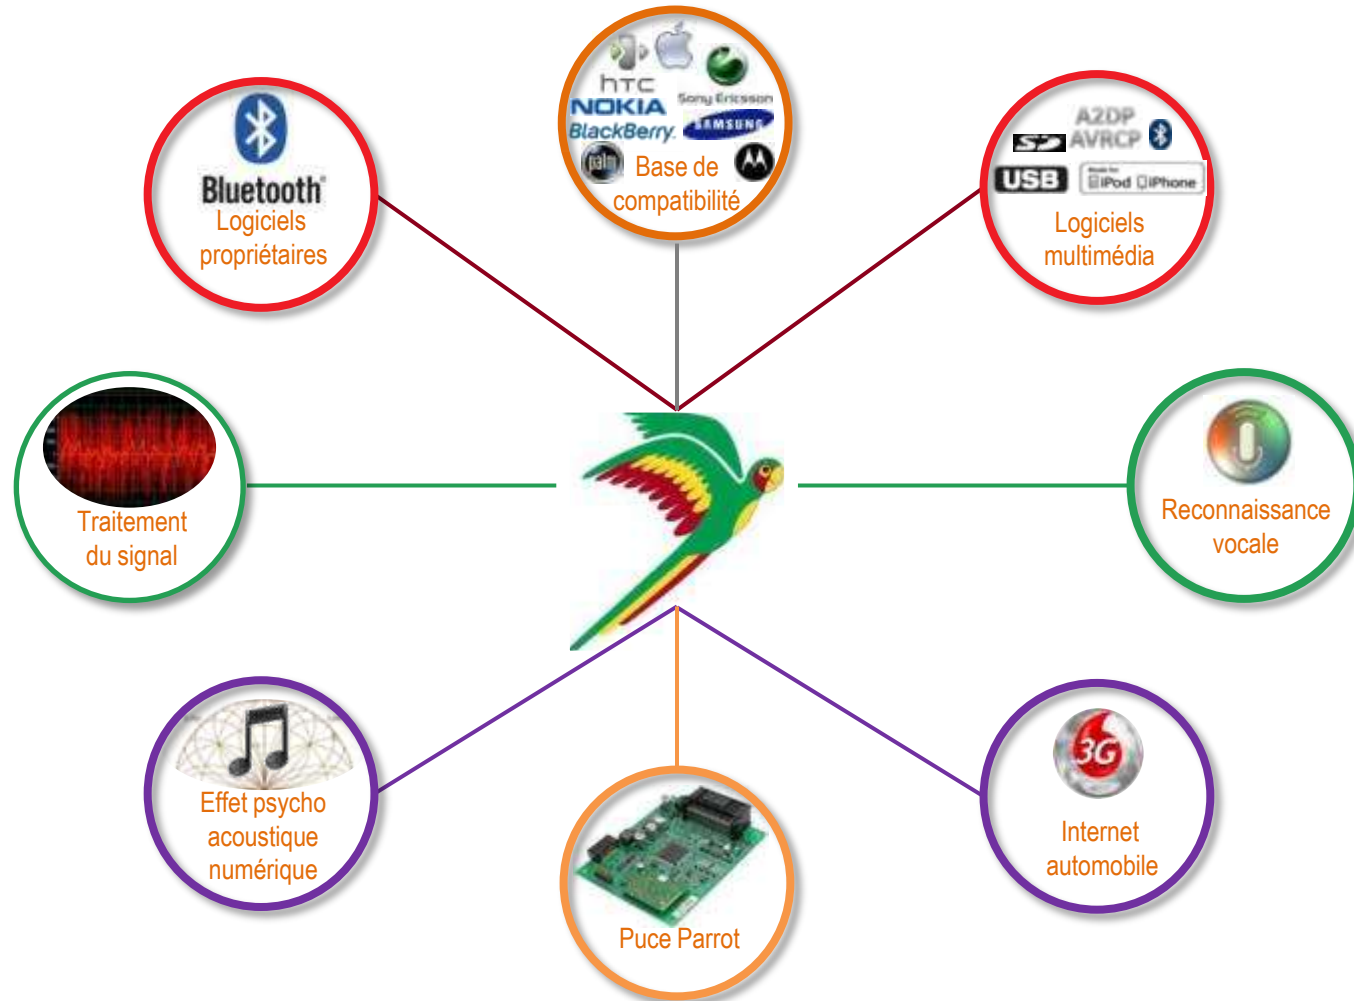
Bluetooth
Logiciels propriétaires

htc
NOKIA
Sony Ericsson
BlackBerry
SAMSUNG
palm
Base de compatibilité

A2DP
AVRCP
USB
iPod iPhone
Logiciels multimédia

Traitement du signal

Reconnaissance vocale

Effet psycho acoustique numérique

Puce Parrot

3G
Internet automobile